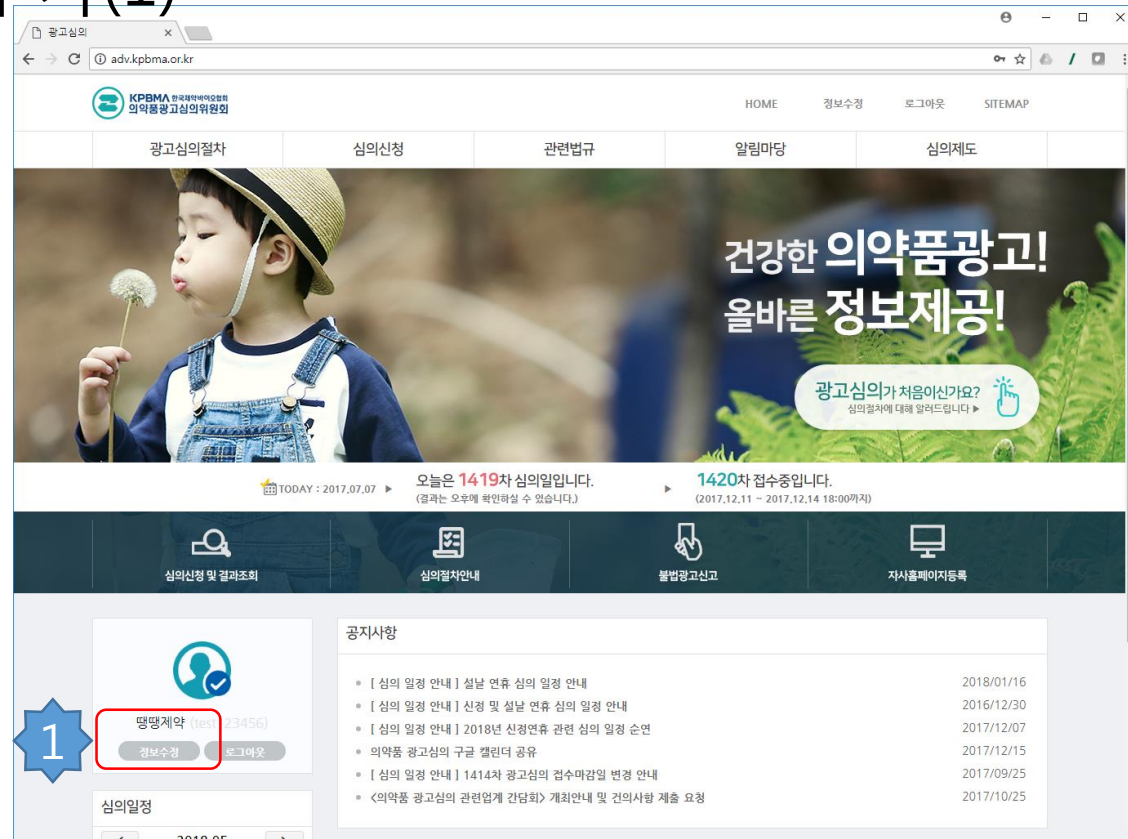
광고심의 ×

adv.kpbma.or.kr

KPBMA 한국제약바이오협회 의약품광고심의위원회

HOME 정보수정 로그아웃 SITEMAP

광고심의절차 심의신청 관련법규 알림마당 심의제도

건강한 의약품광고!
올바른 정보제공!

광고심의가 처음이신가요?
심의절차에 대해 알려드립니다 ▶

TODAY : 2017.07.07 ▶ 오늘은 1419차 심의일입니다. (결과는 오후에 확인하실 수 있습니다.)

▶ 1420차 접수중입니다. (2017.12.11 ~ 2017.12.14 18:00까지)

심의신청 및 결과조회 심의절차안내 불법광고신고 자사홈페이지등록

땡땡제약 (test123456)
정보수정 로그아웃

1

심의일정

공지사항

[ 심의 일정 안내 ] 설날 연휴 심의 일정 안내 2018/01/16
[ 심의 일정 안내 ] 신정 및 설날 연휴 심의 일정 안내 2016/12/30
[ 심의 일정 안내 ] 2018년 신정연휴 관련 심의 일정 순연 2017/12/07
의약품 광고심의 구글 캘린더 공유 2017/12/15
[ 심의 일정 안내 ] 1414차 광고심의 접수마감일 변경 안내 2017/09/25
<의약품 광고심의 관련업계 간담회> 개최안내 및 건의사항 제출 요청 2017/10/25